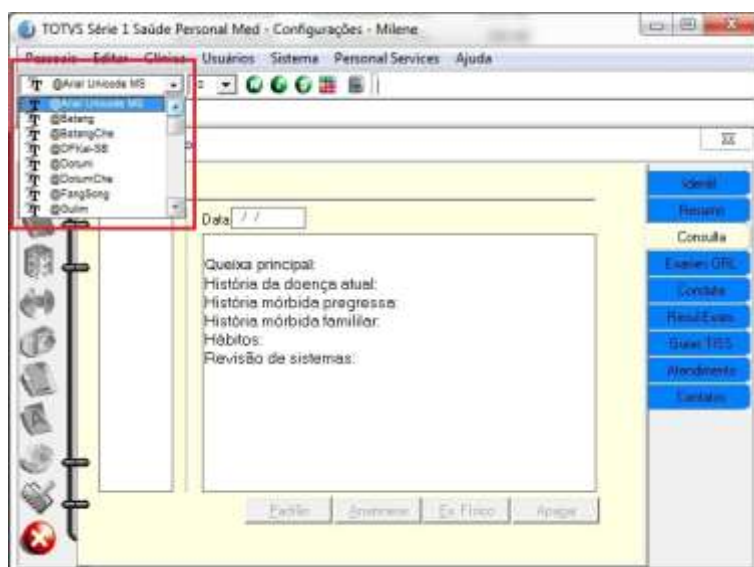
TOTVS Série 1 Saúde Personal Med - Configurações - Milene

Pessoais Editar Clínica Usuários Sistema Personal Services Ajuda

@Arial Unicode MS

@Arial Unicode MS
@Batang
@BatangChe
@DFKai-SB
@Dotum
@DotumChe
@FangSong
@Gulim

Data / /

Queixa principal:
História da doença atual:
História mórbida progressa:
História mórbida familiar:
Hábitos:
Revisão de sistemas:

Padrão Anamnese Ex Físico Apagar

Identif
Resumo
Consulta
Exames ORL
Conduta
Resul Exam
Guias TISS
Atendimento
Contatos